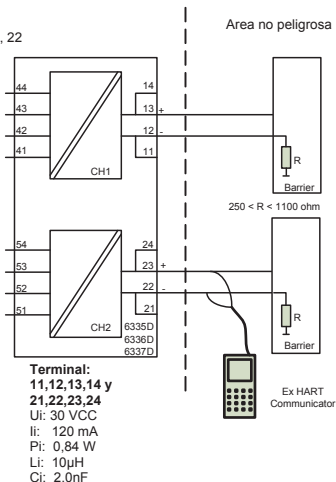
, 22

Area no peligrosa

44
43
42
41

14
13 +
12 -
11

CH1

R
Barrier

250 < R < 1100 ohm

54
53
52
51

24
23 +
22 -
21

CH2

6335D
6336D
6337D

R
Barrier

Terminal:
11,12,13,14 y
21,22,23,24
Ui: 30 VCC
Ii: 120 mA
Pi: 0,84 W
Li: 10µH
Ci: 2.0nF

Ex HART
Communicator